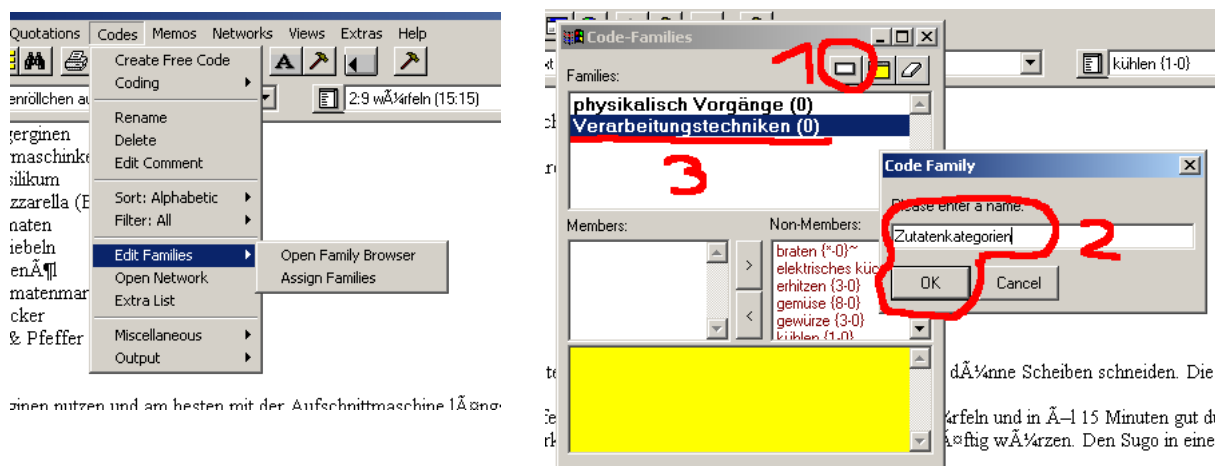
Quotations Codes Memos Networks Views Extras Help

Create Free Code
Coding
Rename
Delete
Edit Comment
Sort: Alphabetic
Filter: All
Edit Families
Open Network
Extra List
Miscellaneous
Output

Open Family Browser
Assign Families

enröllchen au

2:9 wÃ¼rfeln (15:15)

gerginen
maschinke
silikum
zzarella (E
naten
iebeln
enÃ¶l
matenmar
cker
& Pfeffer

ginen nutzen und am besten mit der Aufschnittmaschine lÃ¤ng

Code-Families

Families:

1
0

physikalisch Vorgänge (0)
Verarbeitungstechniken (0)

3

Members:

Non-Members:

braten {*-0}~
elektrisches küc
erhitzen {3-0}
gemüse {8-0}
gewürze {3-0}
kühlen {1-0}

kühlen {1-0}

Code Family

Please enter a name:

Zutatenkategorien

2

OK

Cancel

dÃ¼nne Scheiben schneiden. Die

Ã¼rfeln und in Ã–l 15 Minuten gut du

Ã¤ftig wÃ¼rzen. Den Sugo in eine